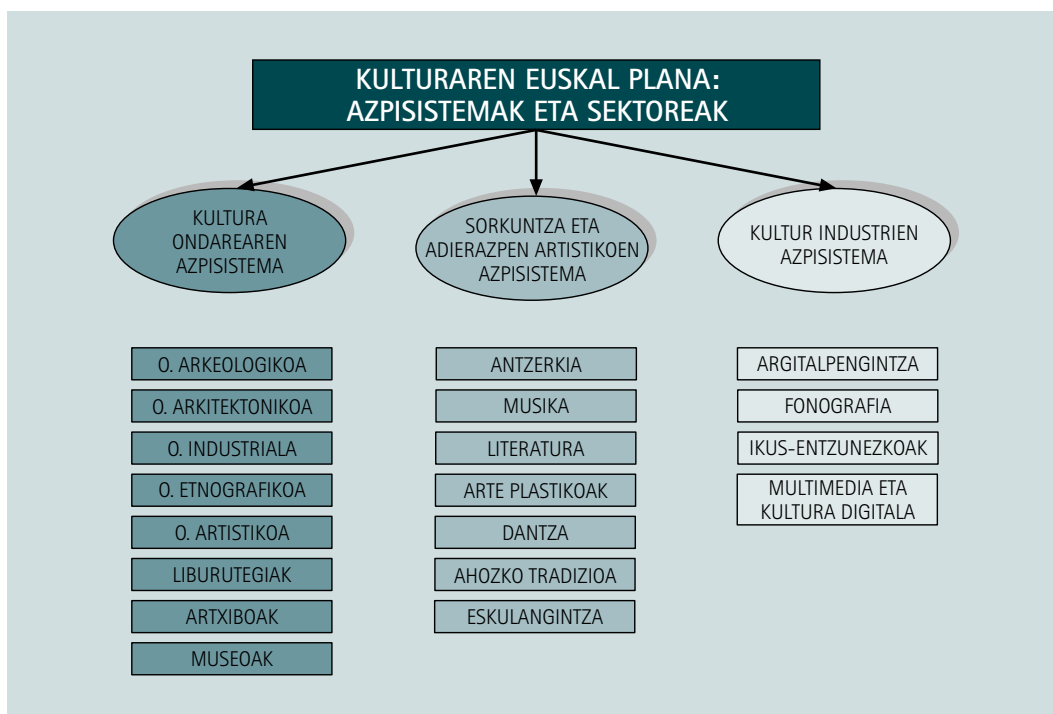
KULTURAREN EUSKAL PLANA:
AZPISISTEMAK ETA SEKTOREAK

KULTURA ONDAREAREN AZPISISTEMA

SORKUNTZA ETA ADIERAZPEN ARTISTIKOEN AZPISISTEMA

KULTUR INDUSTRIEN AZPISISTEMA

O. ARKEOLOGIKOA
O. ARKITEKTONIKOA
O. INDUSTRIALA
O. ETNOGRAFIKOA
O. ARTISTIKOA
LIBURUTEGIAK
ARTXIBOAK
MUSEOAK

ANTZERKIA
MUSIKA
LITERATURA
ARTE PLASTIKOAK
DANTZA
AHOZKO TRADIZIOA
ESKULANGINTZA

ARGITALPENGINTZA
FONOGRAFIA
IKUS-ENTZUNEZKOAK
MULTIMEDIA ETA KULTURA DIGITALA